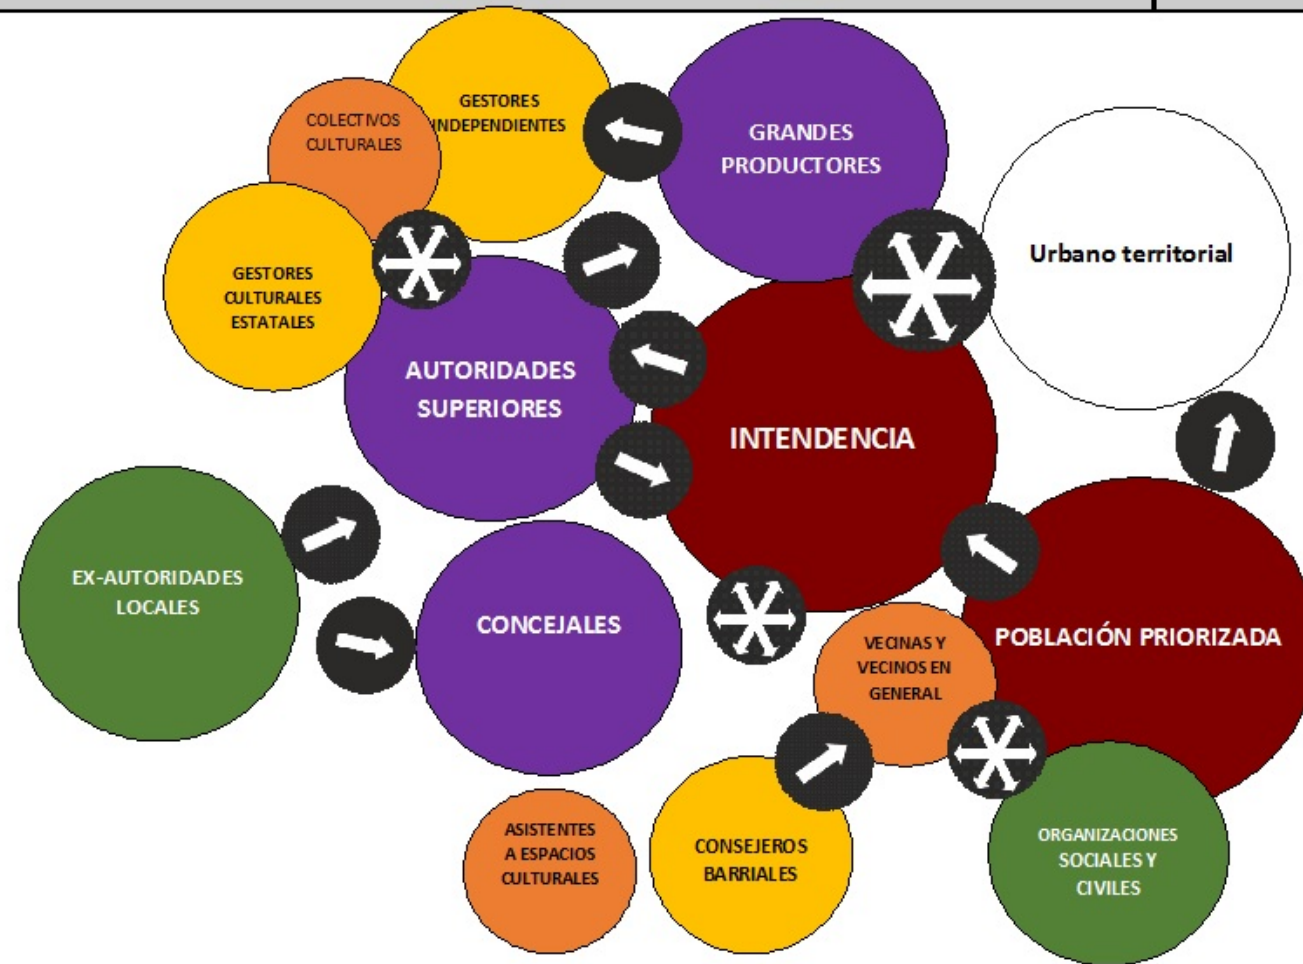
GESTORES INDEPENDIENTES

COLECTIVOS CULTURALES

GRANDES PRODUCTORES

Urbano territorial

GESTORES CULTURALES ESTATALES

AUTORIDADES SUPERIORES

INTENDENCIA

EX-AUTORIDADES LOCALES

CONCEJALES

VECINAS Y VECINOS EN GENERAL

POBLACIÓN PRIORIZADA

ASISTENTES A ESPACIOS CULTURALES

CONSEJEROS BARRIALES

ORGANIZACIONES SOCIALES Y CIVILES